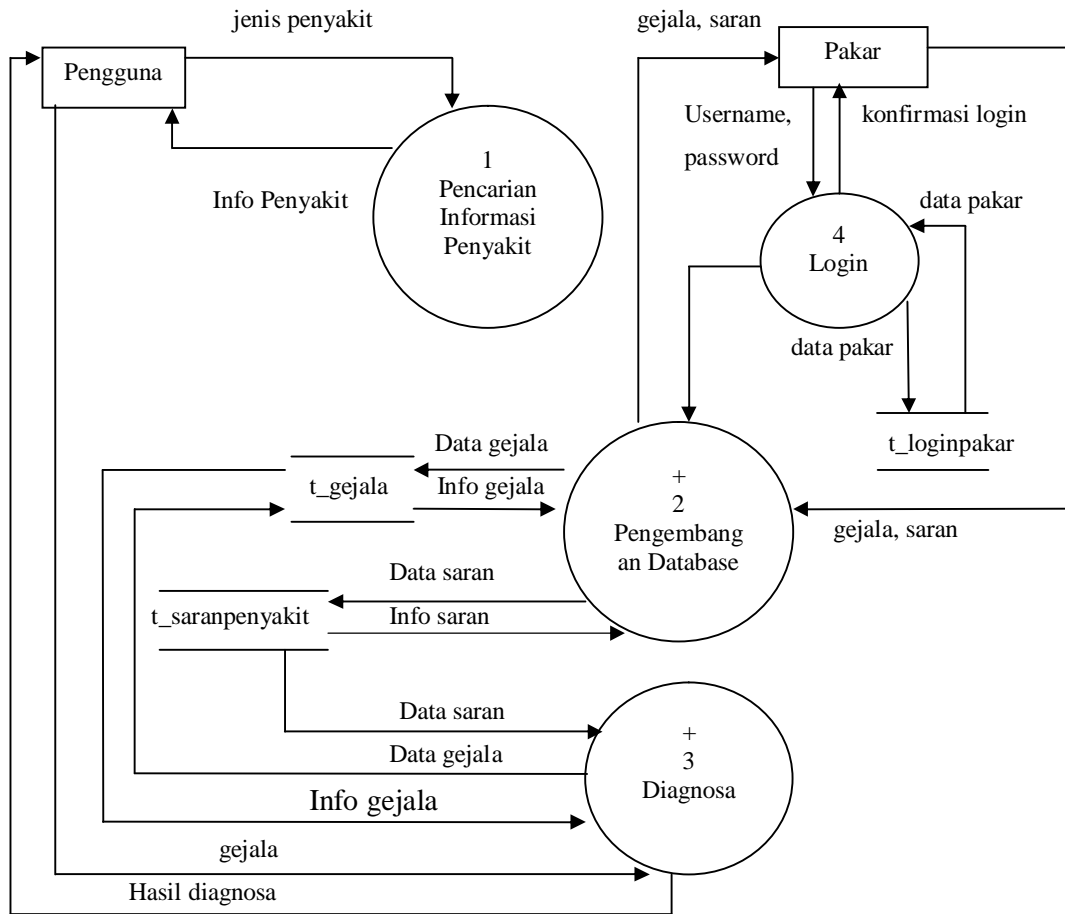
jenis penyakit

Pengguna

Info Penyakit

1
Pencarian
Informasi
Penyakit

gejala, saran

Pakar

Username,
password

konfirmasi login

data pakar

4
Login

data pakar

t_loginpakar

Data gejala

t_gejala

Info gejala

+
2
Pengembang
an Database

gejala, saran

Data saran

t_saranpenyakit

Info saran

Data saran

Data gejala

Info gejala

+
3
Diagnosa

gejala

Hasil diagnosa